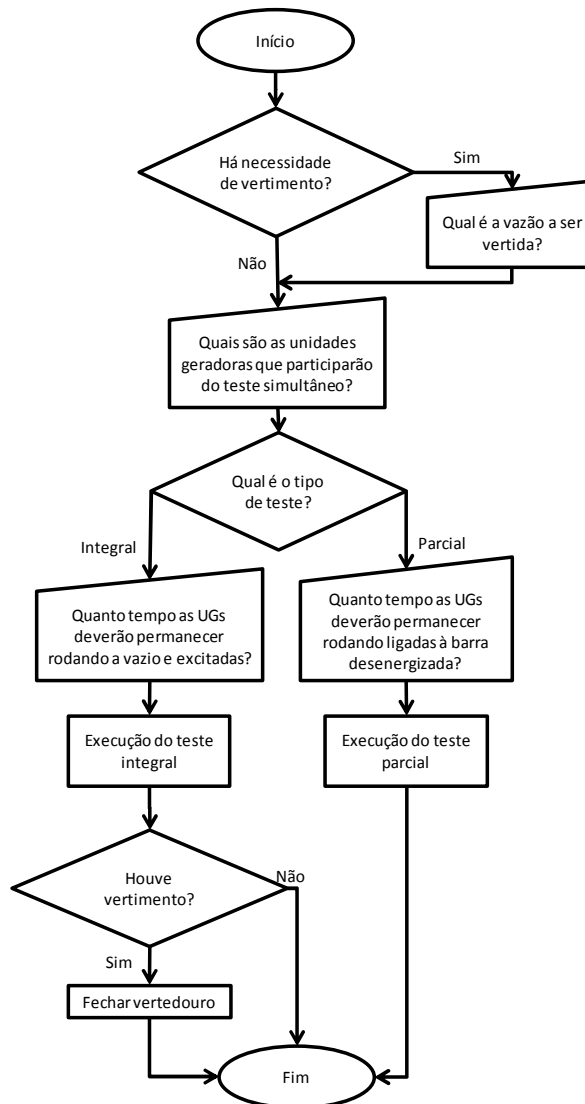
Início

Há necessidade de vertimento?

Sim

Qual é a vazão a ser vertida?

Não

Quais são as unidades geradoras que participarão do teste simultâneo?

Qual é o tipo de teste?

Integral

Parcial

Quanto tempo as UGs deverão permanecer rodando a vazio e excitadas?

Quanto tempo as UGs deverão permanecer rodando ligadas à barra desenergizada?

Execução do teste integral

Execução do teste parcial

Houve vertimento?

Não

Sim

Fechar vertedouro

Fim